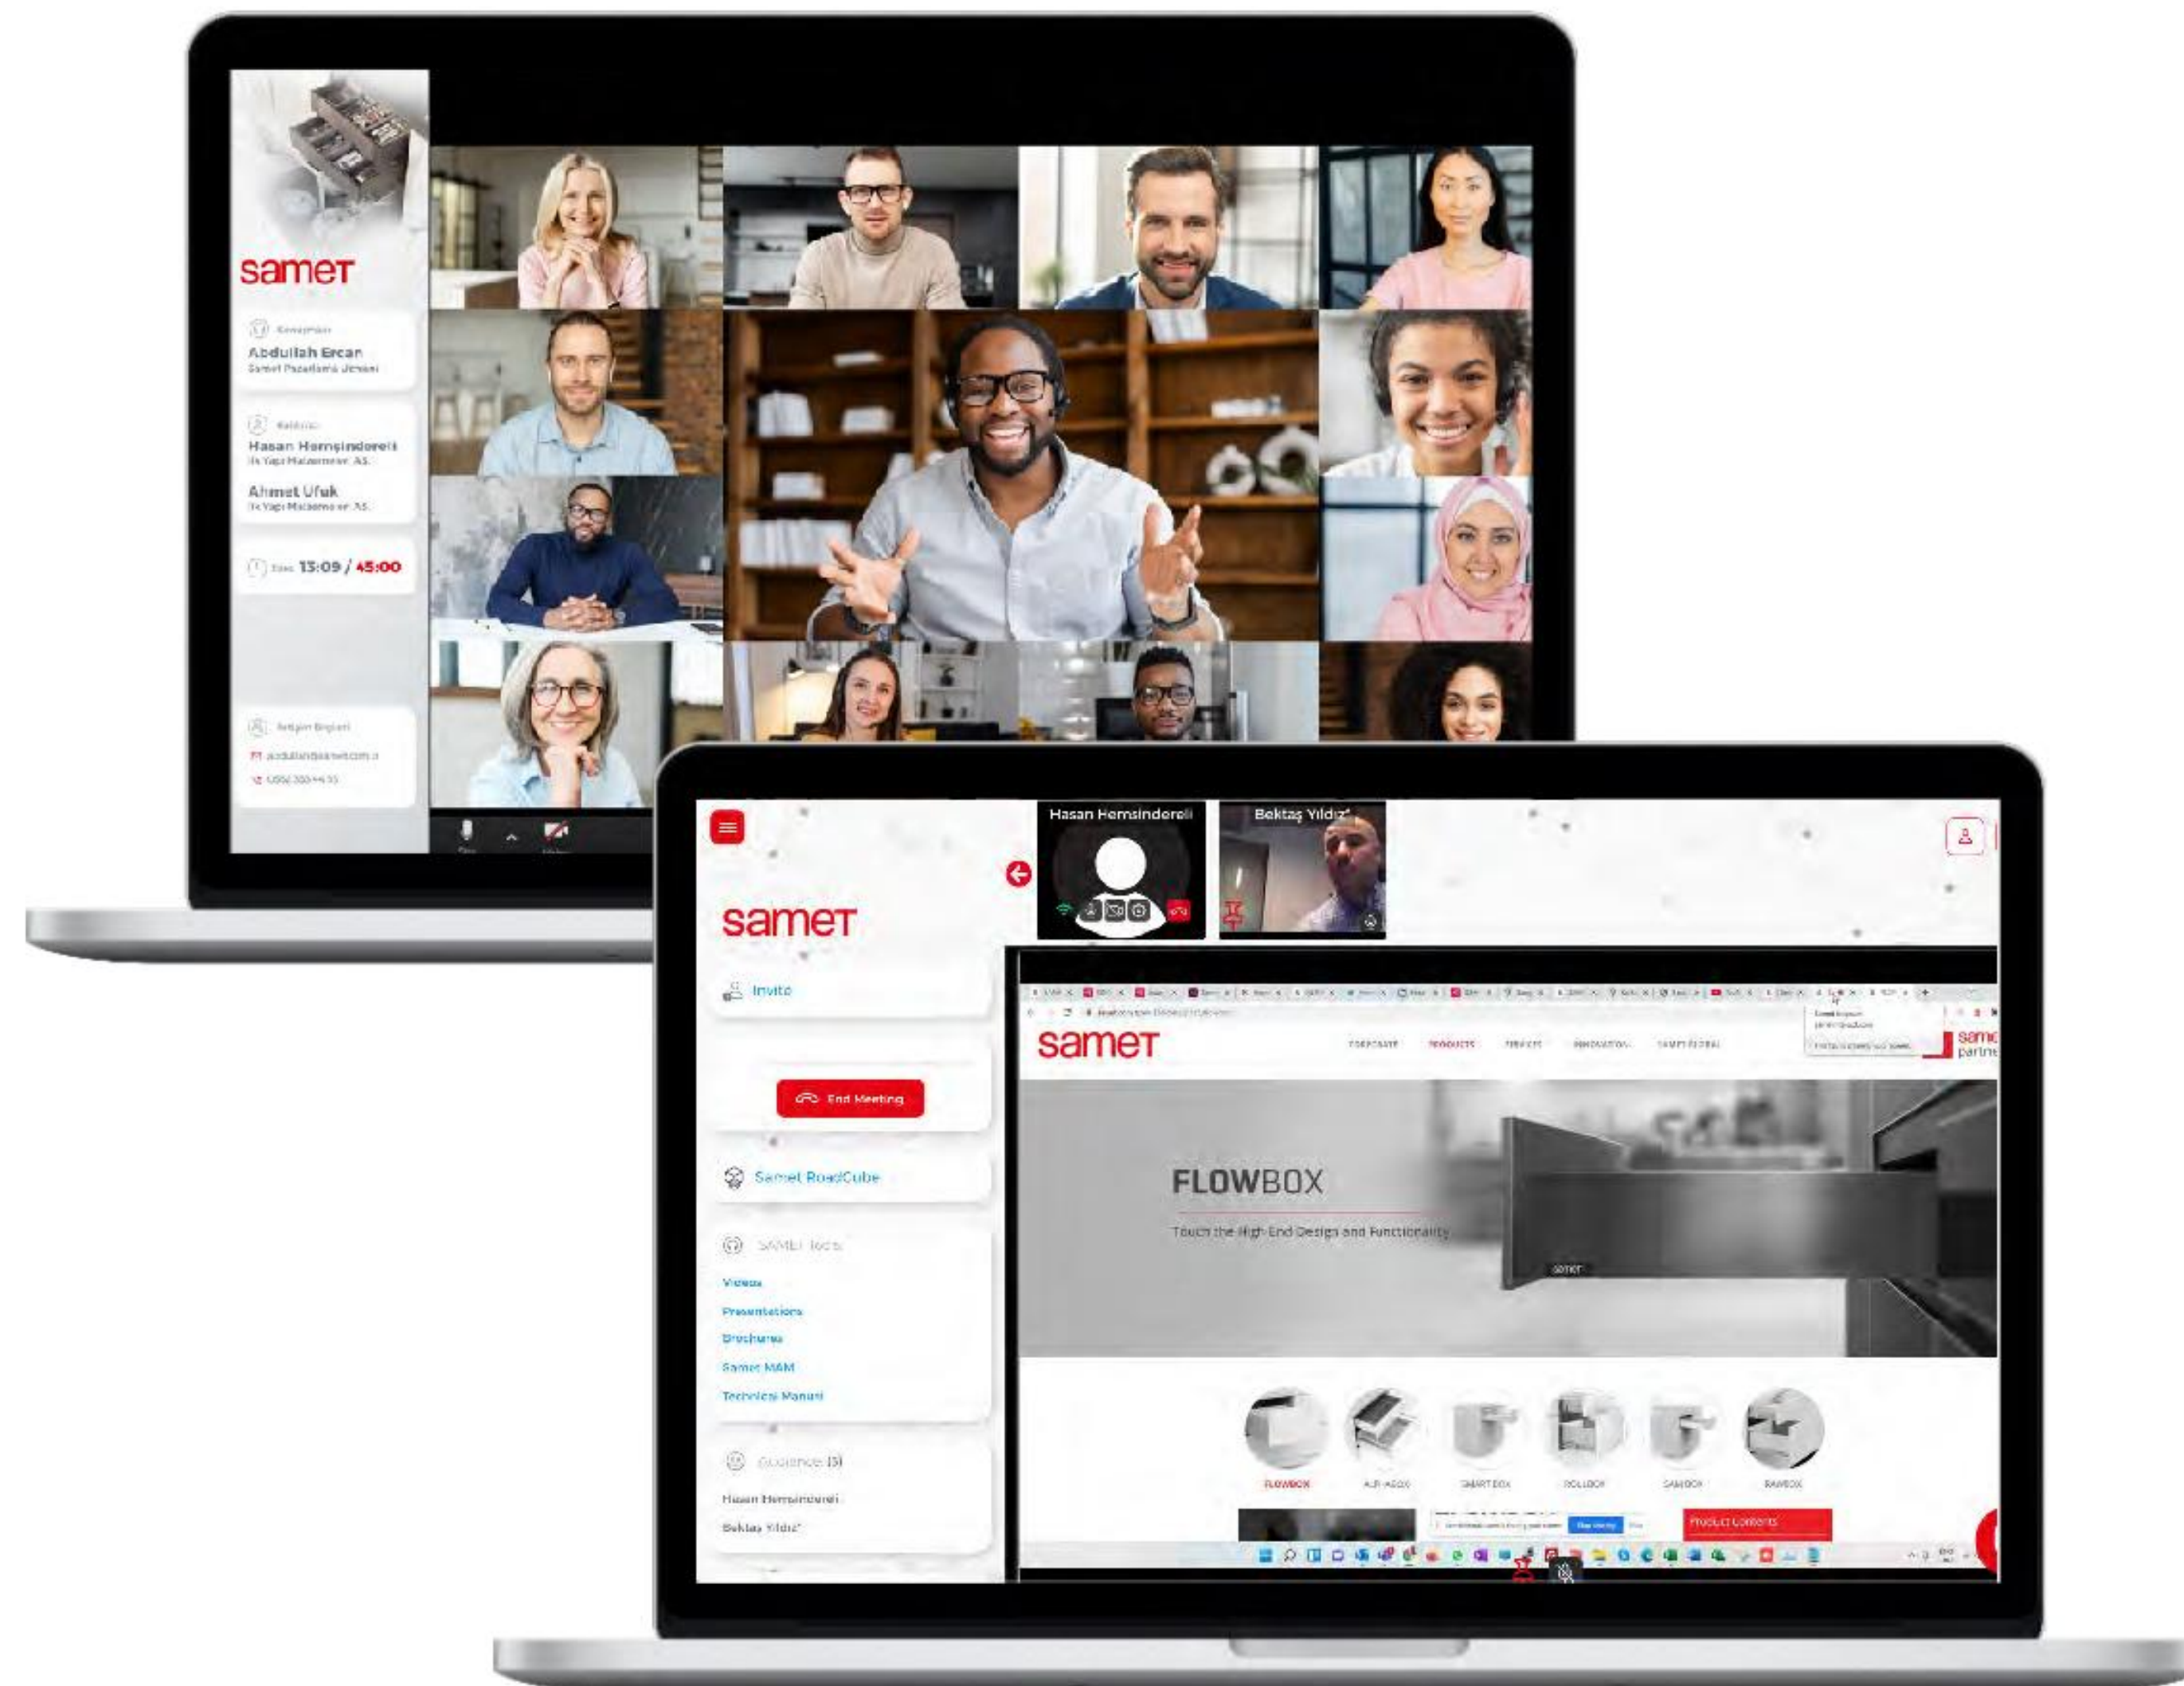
samet

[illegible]
Abdullah Ercan
Samet Pazarlama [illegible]

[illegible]
Hasan Hemşinderelı
İls Yapı Malzemeleri A.Ş.
Ahmet Ufuk
İls Yapı Malzemeleri A.Ş.

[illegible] 13:09 / 45:00

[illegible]
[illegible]
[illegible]

Hasan Hemsinderelı
Bektaş Yıldız*

samet

Invite

End Meeting

Samet RoadCube

SAMET Tools
Videos
Presentations
Brochures
Samet MAM
Technical Manual

Audience (3)
Hasan Hemsinderelı
Bektaş Yıldız*

samet
CORPORATE PRODUCTS SERVICES INNOVATION SAMET GLOBAL

FLOWBOX
Touch the High-End Design and Functionality

FLOWBOX ALFABOX SMARTBOX ROLLBOX SAMBOX BAMBOX

Product Contents